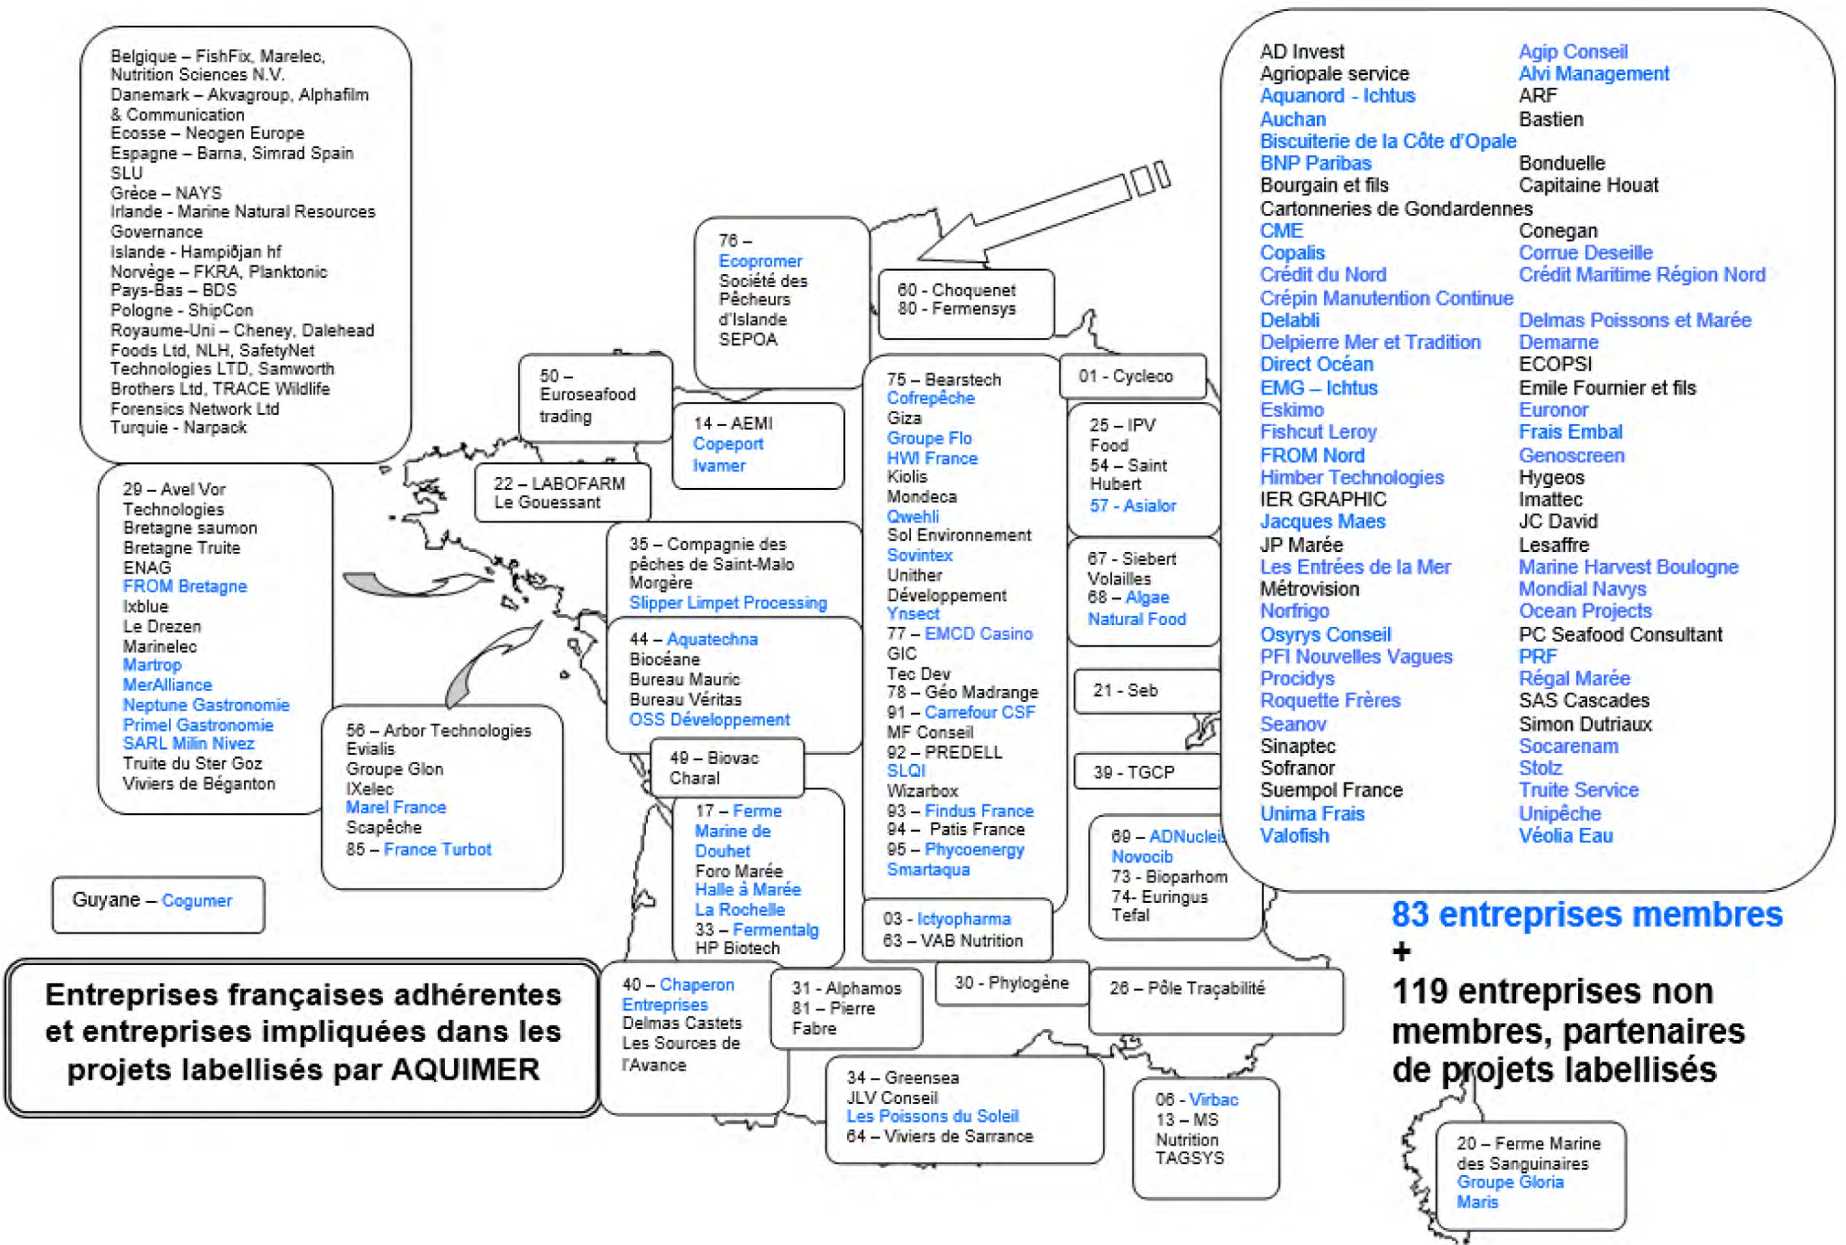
Belgique – FishFix, Marelec, Nutrition Sciences N.V.
Danemark – Akvagroup, Alphafilm & Communication
Ecosse – Neogen Europe
Espagne – Barna, Simrad Spain SLU
Grèce – NAYS
Irlande - Marine Natural Resources Governance
Islande - Hampiðjan hf
Norvège – FKRA, Planktonic
Pays-Bas – BDS
Pologne - ShipCon
Royaume-Uni – Cheney, Dalehead Foods Ltd, NLH, SafetyNet Technologies LTD, Samworth Brothers Ltd, TRACE Wildlife Forensics Network Ltd
Turquie - Narpack

29 – Avel Vor Technologies
Bretagne saumon
Bretagne Truite
ENAG
FROM Bretagne
Ixblue
Le Drezen
Marinelec
Martrop
MerAlliance
Neptune Gastronomie
Primel Gastronomie
SARL Milin Nivez
Truite du Ster Goz
Viviers de Béganton

Guyane – Cogumer

Entreprises françaises adhérentes et entreprises impliquées dans les projets labellisés par AQUIMER

22 – LABOFARM
Le Gouessant

50 – Euroseafood trading

76 – Ecopromer
Société des Pêcheurs d'Islande
SEPOA

14 – AEMI
Copeport
Ivamer

60 - Choquenet
80 - Fermensys

35 – Compagnie des pêches de Saint-Malo
Morgère
Slipper Limpet Processing

44 – Aquatechna
Biocéane
Bureau Mauric
Bureau Véritas
OSS Développement

56 – Arbor Technologies
Evialis
Groupe Glon
IXelec
Marel France
Scapêche
85 – France Turbot

49 – Biovac
Charal

17 – Ferme Marine de Douhet
Foro Marée
Halle à Marée La Rochelle
33 – Fermentalg
HP Biotech

40 – Chaperon Entreprises
Delmas Castets
Les Sources de l'Avance

31 - Alphamos
81 – Pierre Fabre

75 – Bearstech
Cofrepêche
Giza
Groupe Flo
HWI France
Kiolis
Mondeca
Qwehli
Sol Environnement
Sovintex
Unither Développement
Ynsect
77 – EMCD Casino
GIC
Tec Dev
78 – Géo Madrange
91 – Carrefour CSF
MF Conseil
92 – PREDELL
SLQI
Wizarbox
93 – Findus France
94 – Patis France
95 – Phycoenergy
Smartaqua

03 - Ictyopharma
63 – VAB Nutrition

30 - Phylogène

34 – Greensea
JLV Conseil
Les Poissons du Soleil
64 – Viviers de Sarrance

01 - Cycleco

25 – IPV Food
54 – Saint Hubert
57 - Asialor

67 - Siebert Volailles
68 – Algae Natural Food

21 - Seb

39 - TGCP

69 – ADNucleis
Novocib
73 - Bioparhom
74- Euringus
Tefal

26 – Pôle Traçabilité

06 - Virbac
13 – MS Nutrition
TAGSYS

AD Invest
Agripole service
Aquanord - Ichtus
Auchan
Biscuiterie de la Côte d'Opale
BNP Paribas
Bourgain et fils
Cartonneries de Gondardennes
CME
Copalis
Crédit du Nord
Crépin Manutention Continue
Delabli
Delpierre Mer et Tradition
Direct Océan
EMG – Ichtus
Eskimo
Fishcut Leroy
FROM Nord
Himber Technologies
IER GRAPHIC
Jacques Maes
JP Marée
Les Entrées de la Mer
Métrovision
Norfrigo
Osyrys Conseil
PFI Nouvelles Vagues
Procidys
Roquette Frères
Seanov
Sinaptec
Sofranor
Suempol France
Unima Frais
Valofish

Agip Conseil
Alvi Management
ARF
Bastien
Bonduelle
Capitaine Houat
Conegan
Corrue Deseille
Crédit Maritime Région Nord
Delmas Poissons et Marée
Demarne
ECOPSI
Emile Fournier et fils
Euronor
Frais Embal
Genoscreen
Hygeos
Imattec
JC David
Lesaffre
Marine Harvest Boulogne
Mondial Navys
Ocean Projects
PC Seafood Consultant
PRF
Régal Marée
SAS Cascades
Simon Dutriaux
Socarenam
Stolz
Truite Service
Unipêche
Véolia Eau

83 entreprises membres
+
119 entreprises non membres, partenaires de projets labellisés

20 – Ferme Marine des Sanguinaires
Groupe Gloria Maris